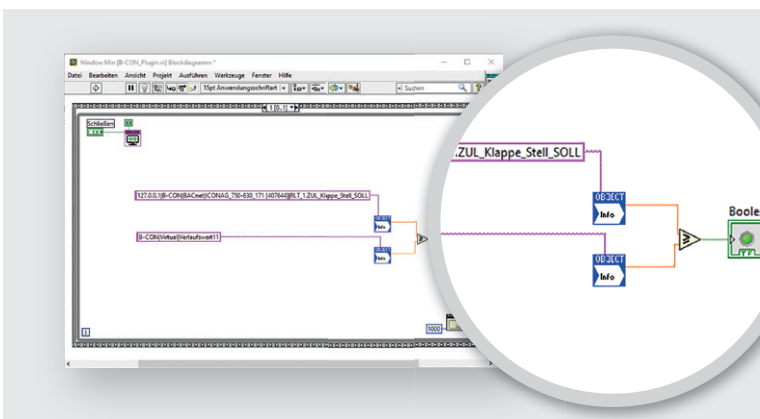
Window Min [B-CON_Plugin.vi] Blockdiagramm *

Datei Bearbeiten Ansicht Projekt Ausführen Werkzeuge Fenster Hilfe

15pt Anwendungsschriftart

Suchen

[0..1]

Schließen

TF

127.0.0.1|B-CON|BACnet|CONAG_750-830_171 [407644]|RLT_1.ZUL_Klappe_Stell_SOLL

B-CON|Virtual|Verlaufswert11

OBJECT Info

OBJECT Info

1000

.ZUL_Klappe_Stell_SOLL

OBJECT Info

OBJECT Info

Boole

TF